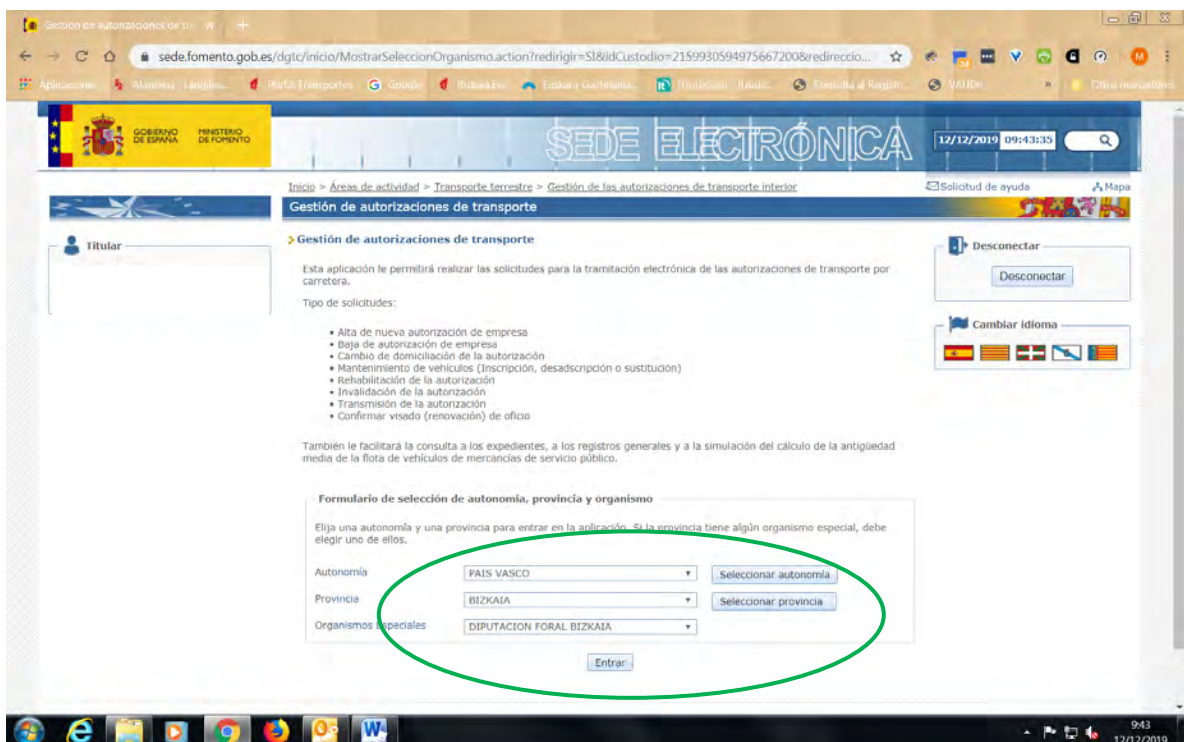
Gestión de autorizaciones de tr

sede.fomento.gob.es/dgtc/inicio/MostrarSeleccionOrganismo.action?redirigir=SI&idCustodio=2159930594975667200&redireccio...

Aplicaciones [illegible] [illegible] Google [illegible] Euskara Gaztelania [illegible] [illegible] VALIDe Otros marcadores

GOBIERNO DE ESPAÑA MINISTERIO DE FOMENTO

SEDE ELECTRÓNICA

12/12/2019 09:43:35

Inicio > Áreas de actividad > Transporte terrestre > Gestión de las autorizaciones de transporte interior

Solicitud de ayuda Mapa

Gestión de autorizaciones de transporte

Titular

Gestión de autorizaciones de transporte

Esta aplicación le permitirá realizar las solicitudes para la tramitación electrónica de las autorizaciones de transporte por carretera.

Tipo de solicitudes:

• Alta de nueva autorización de empresa
• Baja de autorización de empresa
• Cambio de domiciliación de la autorización
• Mantenimiento de vehículos (Inscripción, desadscripción o sustitución)
• Rehabilitación de la autorización
• Invalidación de la autorización
• Transmisión de la autorización
• Confirmar visado (renovación) de oficio

También le facilitará la consulta a los expedientes, a los registros generales y a la simulación del cálculo de la antigüedad media de la flota de vehículos de mercancías de servicio público.

Formulario de selección de autonomía, provincia y organismo

Elija una autonomía y una provincia para entrar en la aplicación. Si la provincia tiene algún organismo especial, debe elegir uno de ellos.

Autonomía PAIS VASCO Seleccionar autonomía

Provincia BIZKAIA Seleccionar provincia

Organismos especiales DIPUTACION FORAL BIZKAIA

Entrar

Desconectar

Desconectar

Cambiar idioma

9:43 12/12/2019